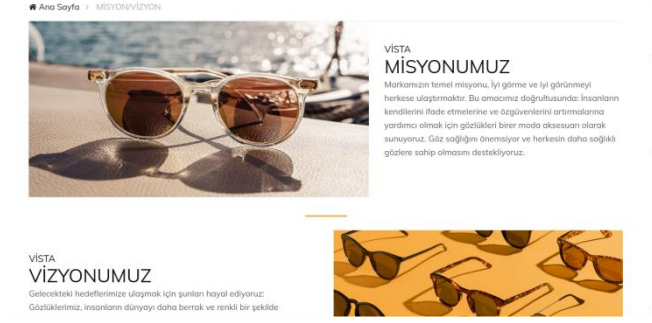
Ana Sayfa > MİSYON/VİZYON

VİSTA
MİSYONUMUZ

Markamızın temel misyonu, İyi görme ve iyi görünmeyi herkese ulaştırmaktır. Bu amacımız doğrultusunda: İnsanların kendilerini ifade etmelerine ve özgüvenlerini artırmalarına yardımcı olmak için gözlükleri birer moda aksesuarı olarak sunuyoruz. Göz sağlığını önemsiyor ve herkesin daha sağlıklı gözlere sahip olmasını destekliyoruz.

VİSTA
VİZYONUMUZ

Gelecekteki hedeflerimize ulaşmak için şunları hayal ediyoruz: Gözlüklerimiz, insanların dünyayı daha berrak ve renkli bir şekilde